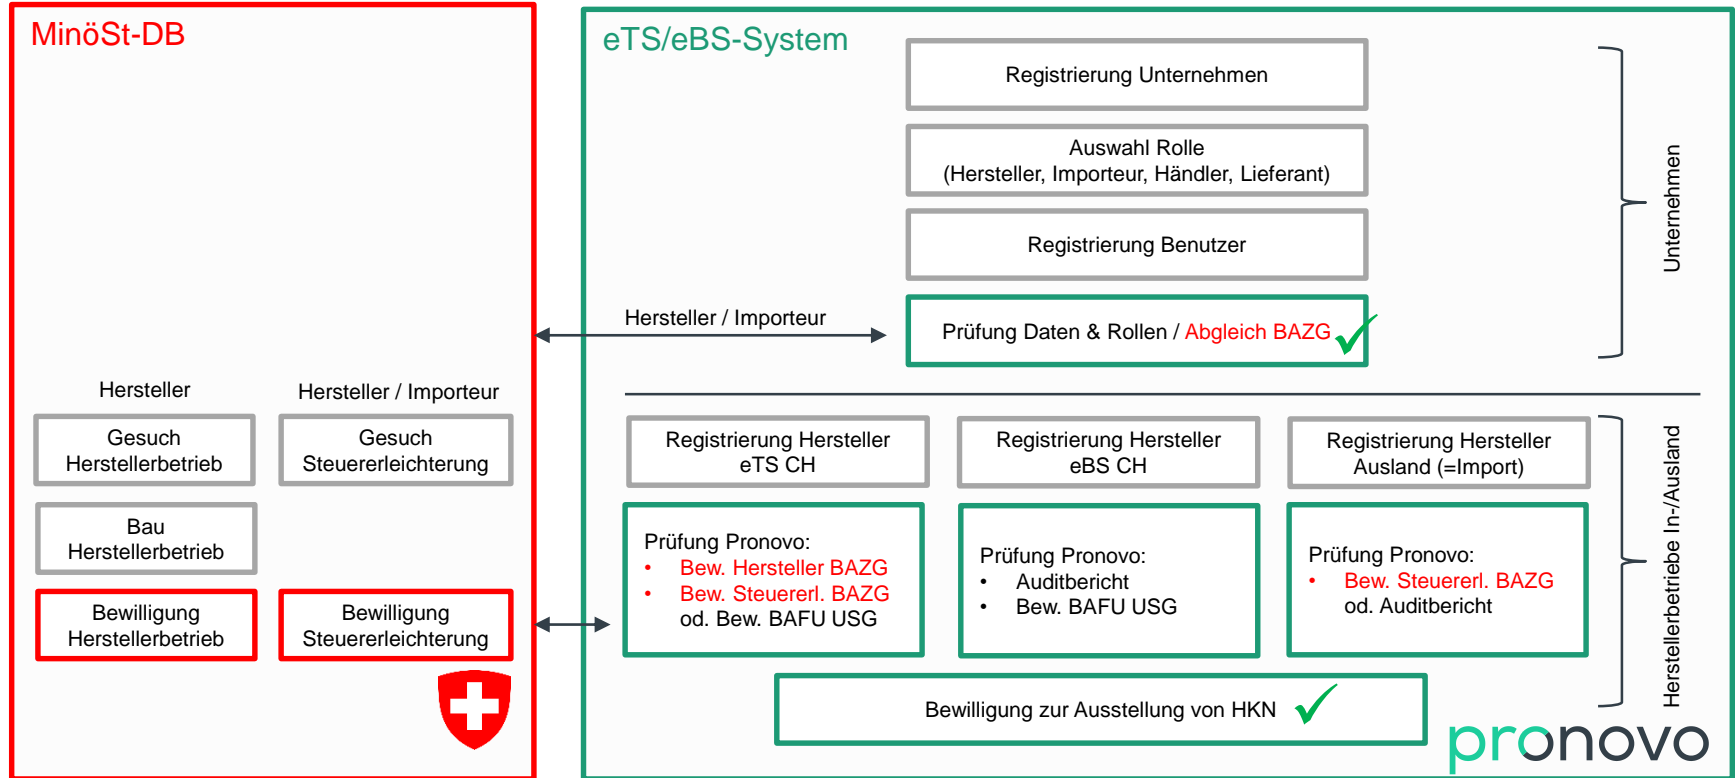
MinöSt-DB

Hersteller

Hersteller / Importeur

Gesuch Herstellerbetrieb

Gesuch Steuererleichterung

Bau Herstellerbetrieb

Bewilligung Herstellerbetrieb

Bewilligung Steuererleichterung

eTS/eBS-System

Registrierung Unternehmen

Auswahl Rolle (Hersteller, Importeur, Händler, Lieferant)

Registrierung Benutzer

Hersteller / Importeur

Prüfung Daten & Rollen / Abgleich BAZG

Unternehmen

Registrierung Hersteller eTS CH

Registrierung Hersteller eBS CH

Registrierung Hersteller Ausland (=Import)

Prüfung Pronovo:
• Bew. Hersteller BAZG
• Bew. Steuererl. BAZG
od. Bew. BAFU USG

Prüfung Pronovo:
• Auditbericht
• Bew. BAFU USG

Prüfung Pronovo:
• Bew. Steuererl. BAZG
od. Auditbericht

Bewilligung zur Ausstellung von HKN

Herstellerbetriebe In-/Ausland

pronovo